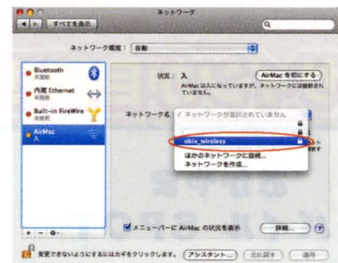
ネットワーク

すべてを表示

ネットワーク環境： 自動

Bluetooth
未接続

内蔵 Ethernet
未接続

Built-in FireWire
未接続

AirMac
入

状況： 入

AirMac を切にする

AirMac は入になっていますが、ネットワークには接続されていません。

ネットワーク名

✓ ネットワークが選択されていません

okix_wireless

ほかのネットワークに接続...

ネットワークを作成...

メニューバーに AirMac の状況を表示

詳細...

?

変更できないようにするにはカギをクリックします。

アシスタント...

元に戻す

適用